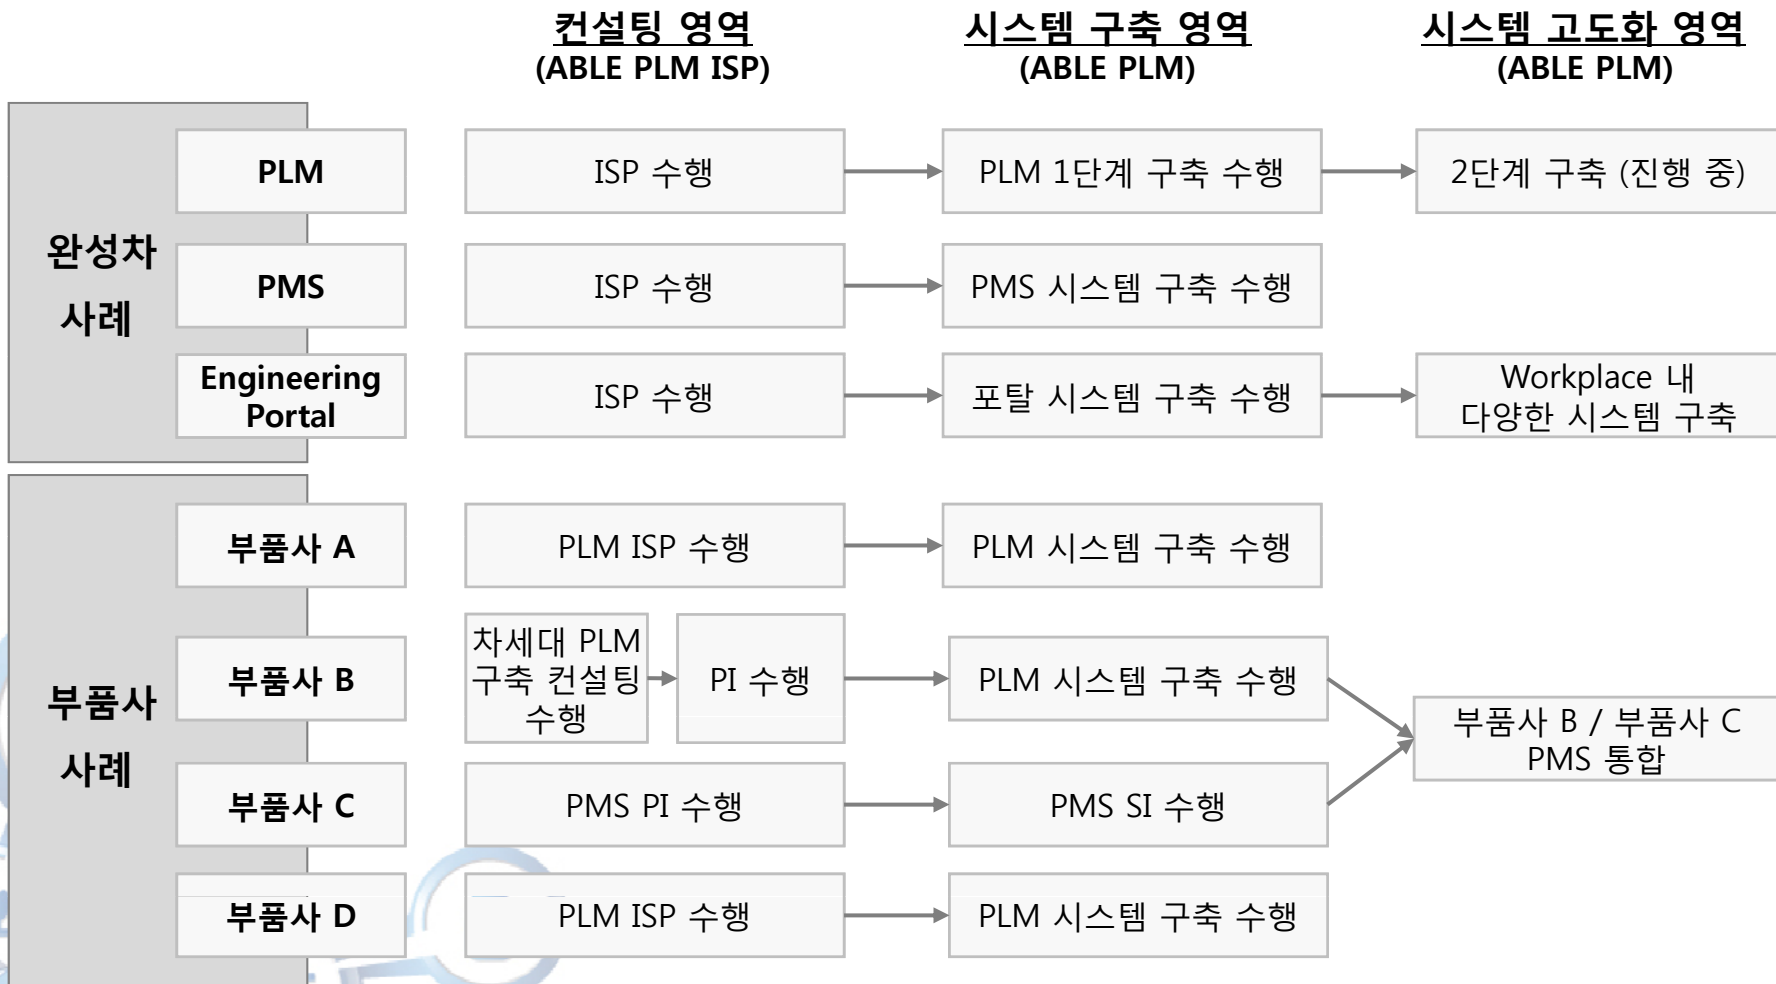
컨설팅 영역
(ABLE PLM ISP)

시스템 구축 영역
(ABLE PLM)

시스템 고도화 영역
(ABLE PLM)

완성차 사례

PLM
ISP 수행
PLM 1단계 구축 수행
2단계 구축 (진행 중)

PMS
ISP 수행
PMS 시스템 구축 수행

Engineering Portal
ISP 수행
포탈 시스템 구축 수행
Workplace 내 다양한 시스템 구축

부품사 사례

부품사 A
PLM ISP 수행
PLM 시스템 구축 수행

부품사 B
차세대 PLM 구축 컨설팅 수행
PI 수행
PLM 시스템 구축 수행

부품사 B / 부품사 C PMS 통합

부품사 C
PMS PI 수행
PMS SI 수행

부품사 D
PLM ISP 수행
PLM 시스템 구축 수행